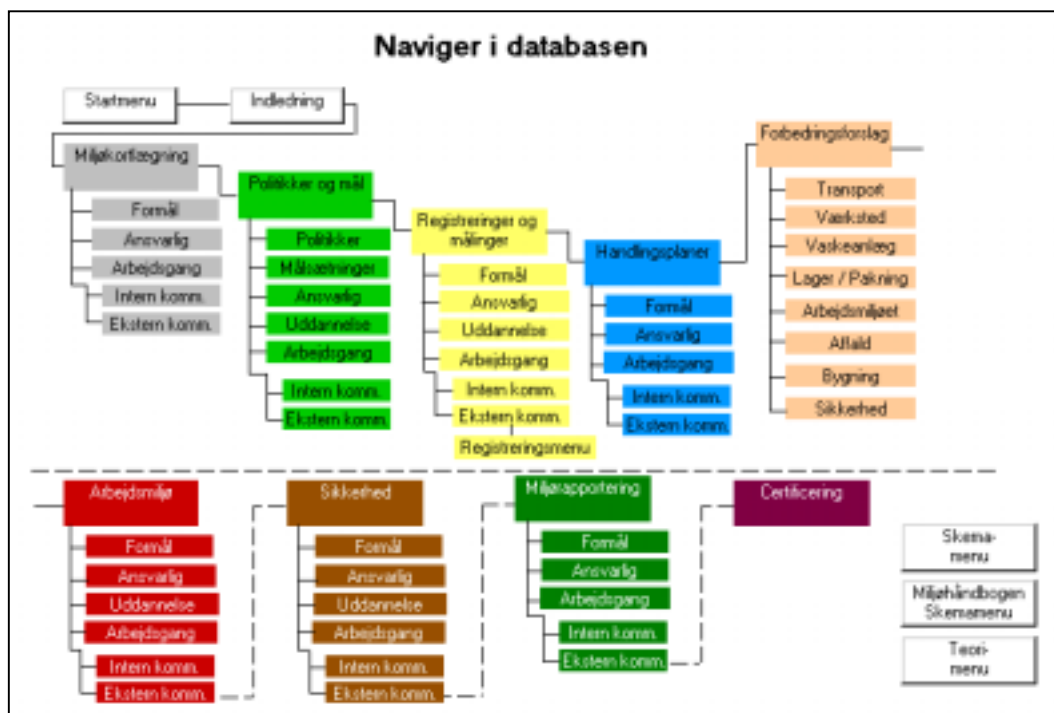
Naviger i databasen

Startmenu

Indledning

Miljøkortlægning

Formål

Ansvarlig

Arbejdsgang

Intern komm.

Ekstern komm.

Politikker og mål

Politikker

Målsætninger

Ansvarlig

Uddannelse

Arbejdsgang

Intern komm.

Ekstern komm.

Registreringer og målinger

Formål

Ansvarlig

Uddannelse

Arbejdsgang

Intern komm.

Ekstern komm.

Registreringsmenu

Handlingsplaner

Formål

Ansvarlig

Arbejdsgang

Intern komm.

Ekstern komm.

Forbedringsforslag

Transport

Værksted

Vaskeanlæg

Lager / Pakning

Arbejdsmiljøet

Affald

Bygning

Sikkerhed

Arbejdsmiljø

Formål

Ansvarlig

Uddannelse

Arbejdsgang

Intern komm.

Ekstern komm.

Sikkerhed

Formål

Ansvarlig

Uddannelse

Arbejdsgang

Intern komm.

Ekstern komm.

Miljørapportering

Formål

Ansvarlig

Arbejdsgang

Intern komm.

Ekstern komm.

Certificering

Skema-menu

Miljøhåndbogen Skemamenu

Teori-menu